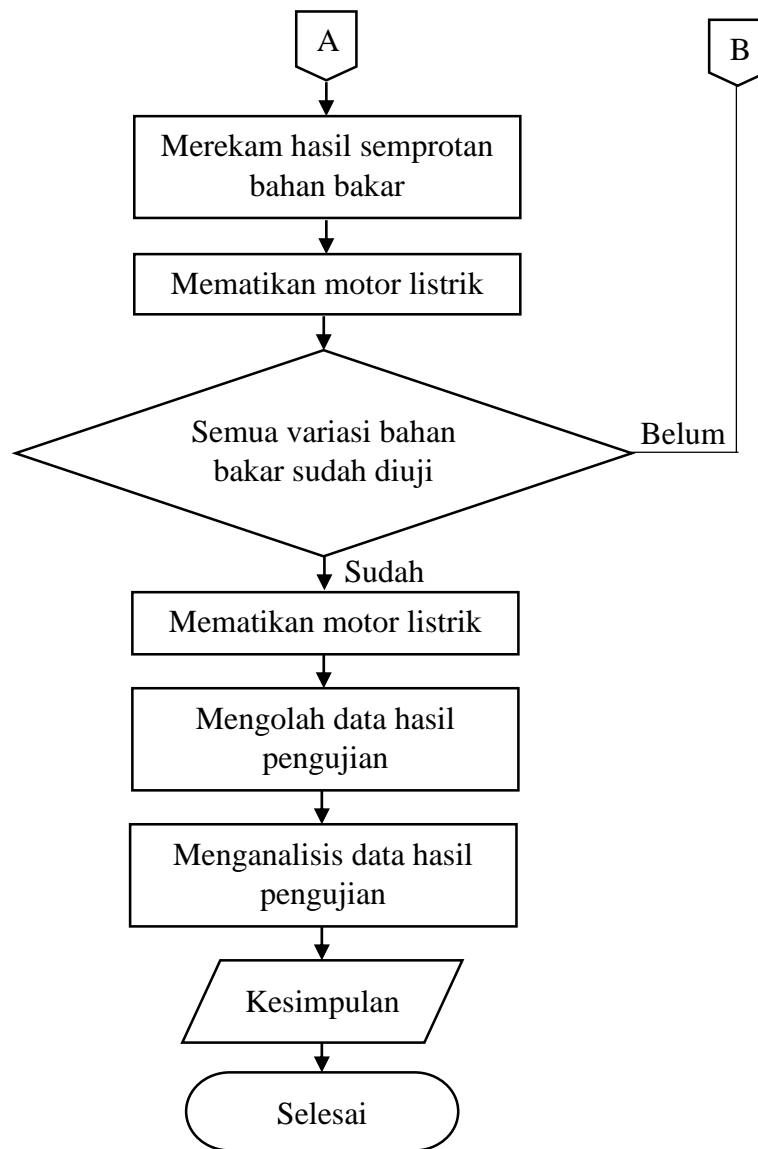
A

B

Merekam hasil semprotan bahan bakar

Mematikan motor listrik

Semua variasi bahan bakar sudah diuji

Belum

Sudah

Mematikan motor listrik

Mengolah data hasil pengujian

Menganalisis data hasil pengujian

Kesimpulan

Selesai